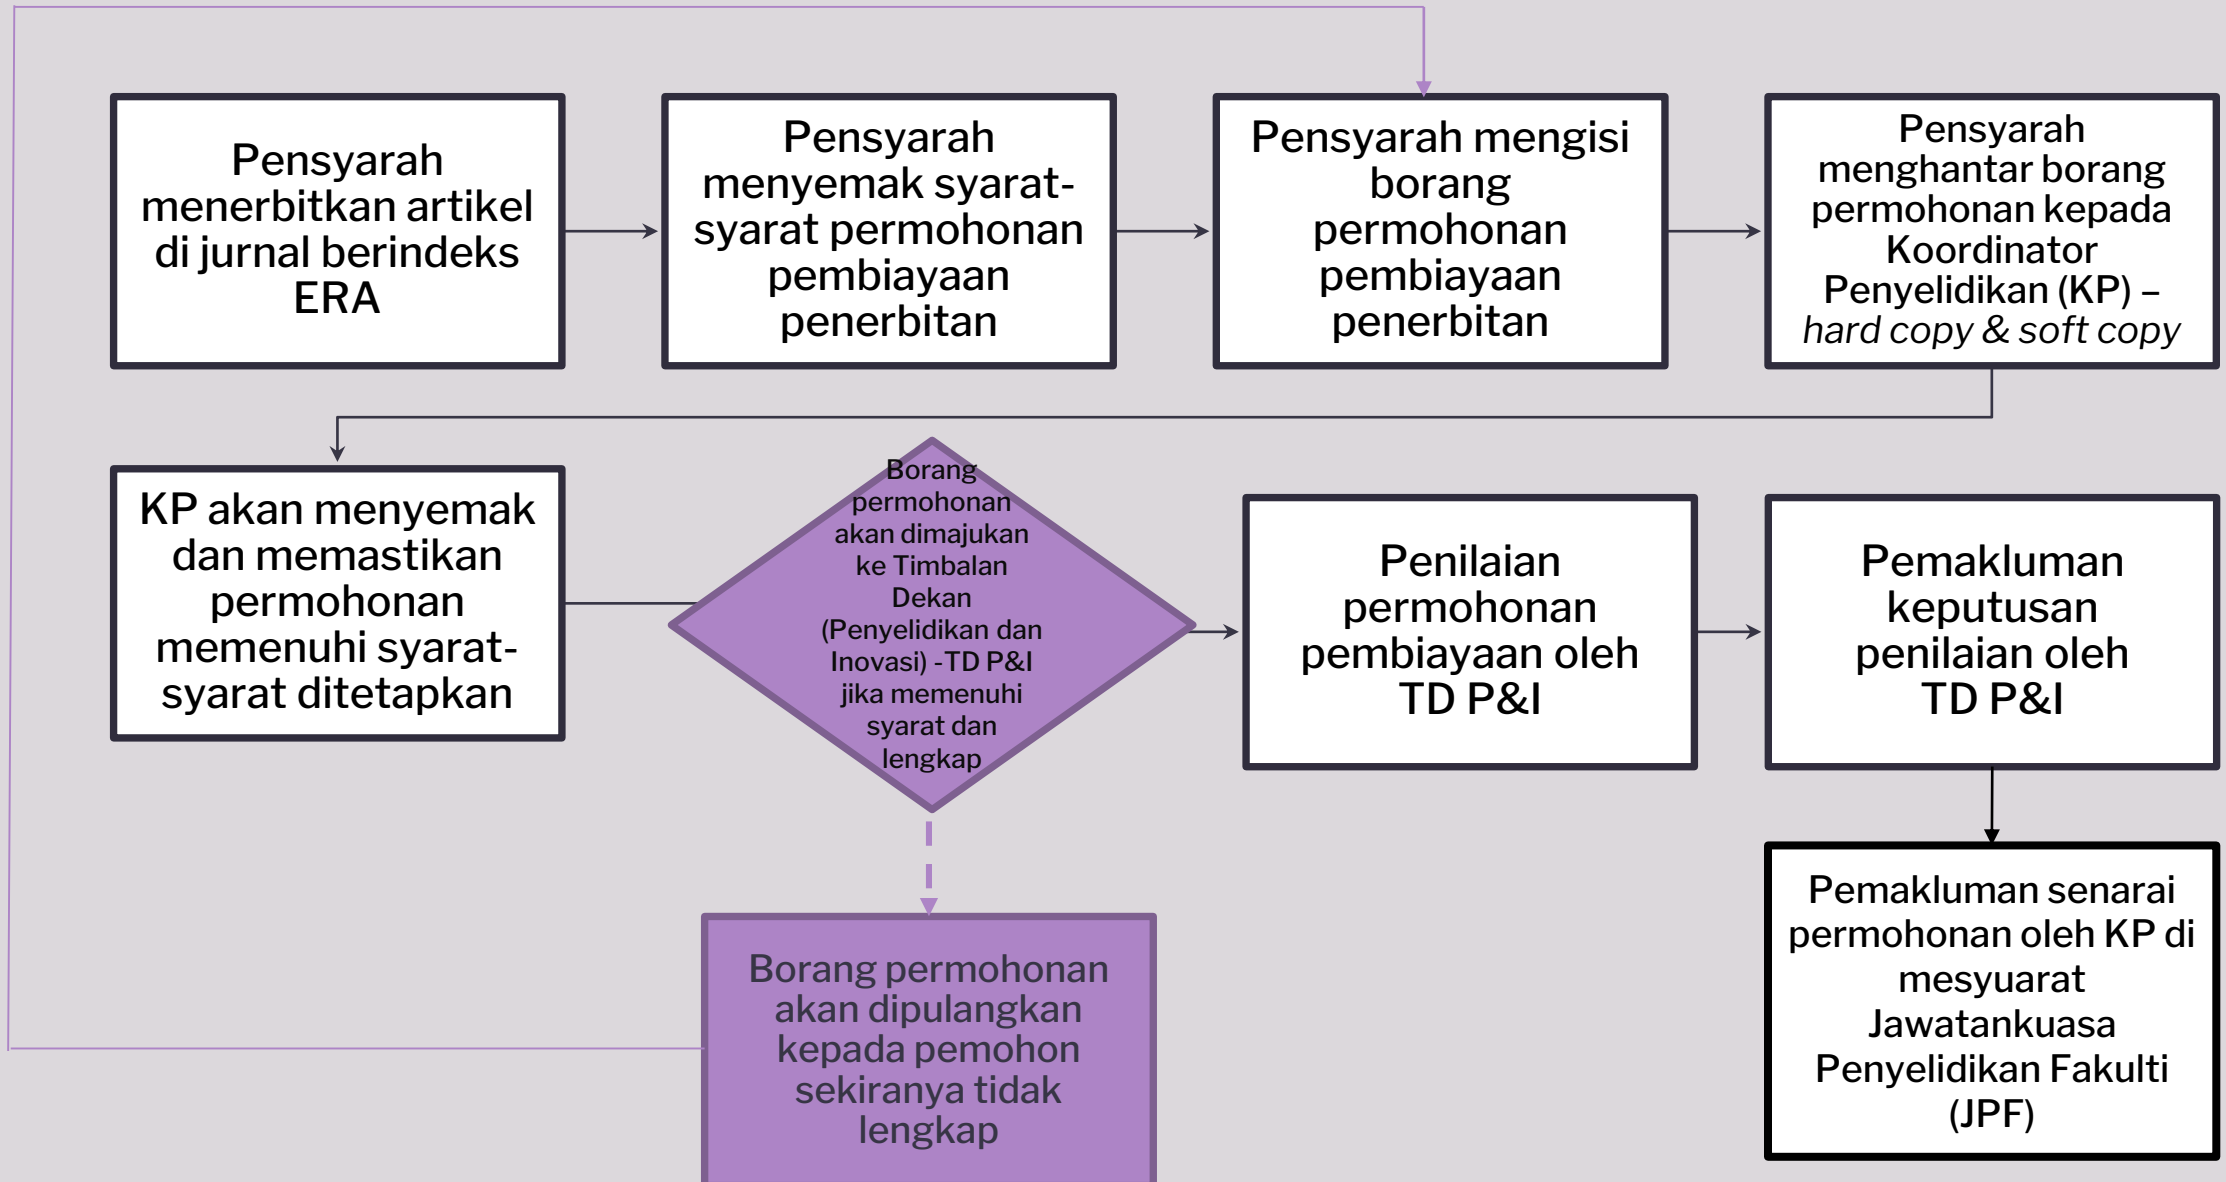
Pensyarah menerbitkan artikel di jurnal berindeks ERA

Pensyarah menyemak syarat-syarat permohonan pembiayaan penerbitan

Pensyarah mengisi borang permohonan pembiayaan penerbitan

Pensyarah menghantar borang permohonan kepada Koordinator Penyelidikan (KP) – *hard copy & soft copy*

KP akan menyemak dan memastikan permohonan memenuhi syarat-syarat ditetapkan

Borang permohonan akan dimajukan ke Timbalan Dekan (Penyelidikan dan Inovasi) -TD P&I jika memenuhi syarat dan lengkap

Penilaian permohonan pembiayaan oleh TD P&I

Pemakluman keputusan penilaian oleh TD P&I

Borang permohonan akan dipulangkan kepada pemohon sekiranya tidak lengkap

Pemakluman senarai permohonan oleh KP di mesyuarat Jawatankuasa Penyelidikan Fakulti (JPF)